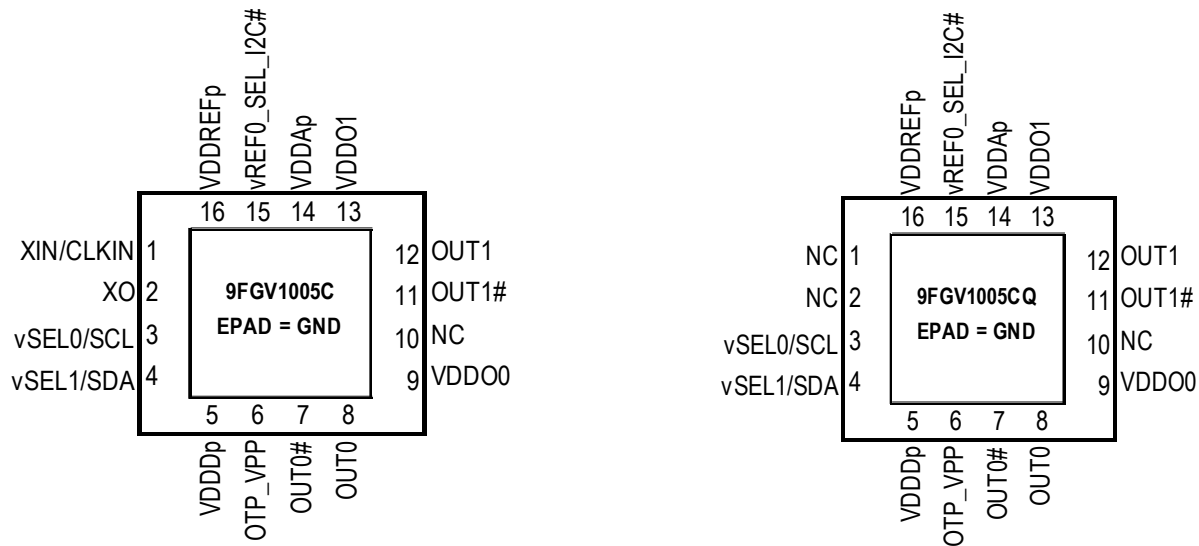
VDDREFp
vREF0_SEL_I2C#
VDDAp
VDDO1
16 15 14 13
XIN/CLKIN 1
XO 2
vSEL0/SCL 3
vSEL1/SDA 4
9FGV1005C
EPAD = GND
12 OUT1
11 OUT1#
10 NC
9 VDDO0
5 6 7 8
VDDDp
OTP_VPP
OUT0#
OUT0

VDDREFp
vREF0_SEL_I2C#
VDDAp
VDDO1
16 15 14 13
NC 1
NC 2
vSEL0/SCL 3
vSEL1/SDA 4
9FGV1005CQ
EPAD = GND
12 OUT1
11 OUT1#
10 NC
9 VDDO0
5 6 7 8
VDDDp
OTP_VPP
OUT0#
OUT0